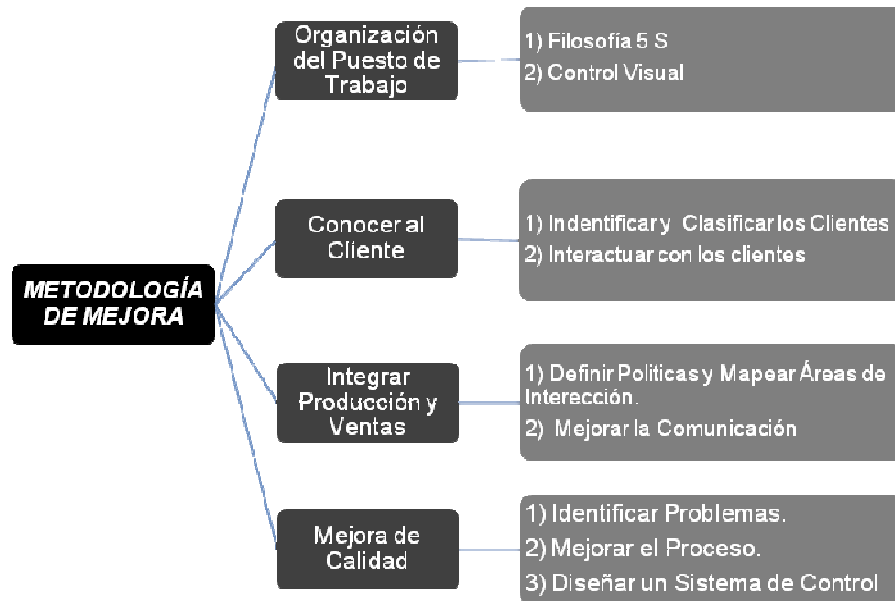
METODOLOGÍA DE MEJORA

Organización del Puesto de Trabajo

1) Filosofía 5 S
2) Control Visual

Conocer al Cliente

1) Indentificar y Clasificar los Clientes
2) Interactuar con los clientes

Integrar Producción y Ventas

1) Definir Politicas y Mapear Áreas de Interección.
2) Mejorar la Comunicación

Mejora de Calidad

1) Identificar Problemas.
2) Mejorar el Proceso.
3) Diseñar un Sistema de Control